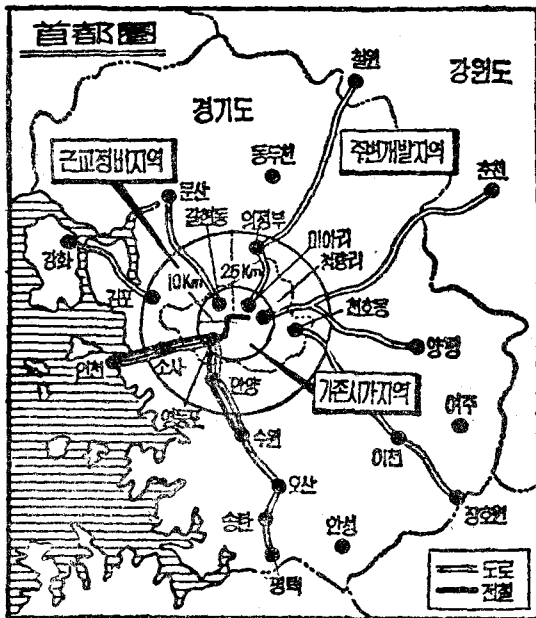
首都圈

철원

강원도

경기도

근교정비지역

동두천

주변개발지역

춘천

문산

갈현동

의정부

강화

10Km

25Km

미아리

청량리

김포

천호동

양평

인천

소사

기존시가지역

안양

여주

영등포

수원

이천

오산

송탄

안성

장호원

평택

도로

전철